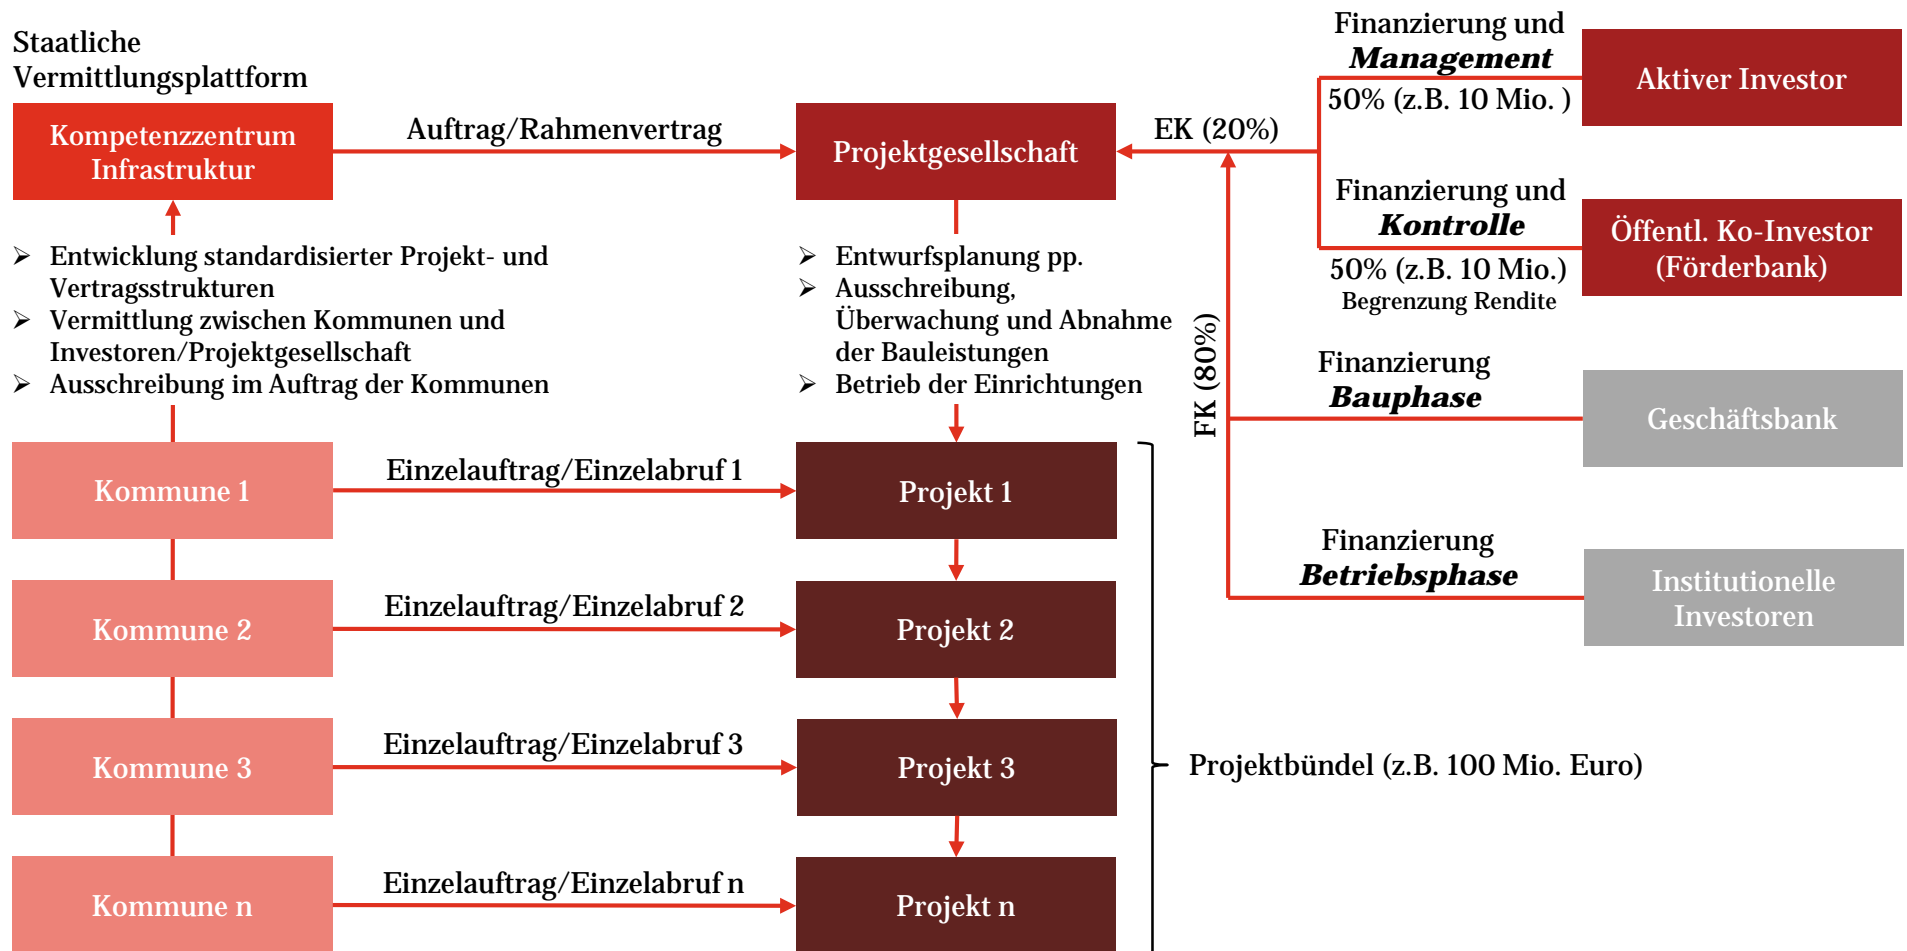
Staatliche Vermittlungsplattform

Kompetenzzentrum Infrastruktur

Auftrag/Rahmenvertrag

Projektgesellschaft

EK (20%)

Finanzierung und **Management**

50% (z.B. 10 Mio. )

Aktiver Investor

Finanzierung und **Kontrolle**

50% (z.B. 10 Mio.)

Begrenzung Rendite

Öffentl. Ko-Investor (Förderbank)

➢ Entwicklung standardisierter Projekt- und Vertragsstrukturen
➢ Vermittlung zwischen Kommunen und Investoren/Projektgesellschaft
➢ Ausschreibung im Auftrag der Kommunen

➢ Entwurfsplanung pp.
➢ Ausschreibung, Überwachung und Abnahme der Bauleistungen
➢ Betrieb der Einrichtungen

FK (80%)

Finanzierung **Bauphase**

Geschäftsbank

Finanzierung **Betriebsphase**

Institutionelle Investoren

Kommune 1

Einzelauftrag/Einzelabruf 1

Projekt 1

Kommune 2

Einzelauftrag/Einzelabruf 2

Projekt 2

Kommune 3

Einzelauftrag/Einzelabruf 3

Projekt 3

Projektbündel (z.B. 100 Mio. Euro)

Kommune n

Einzelauftrag/Einzelabruf n

Projekt n